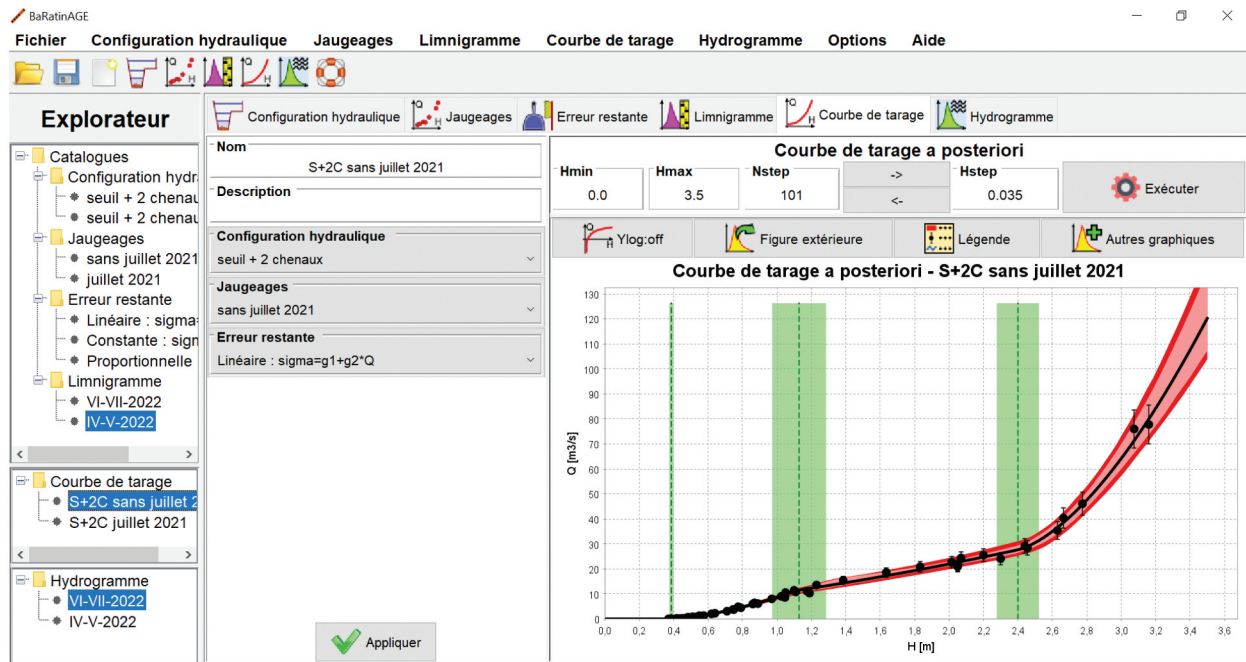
BaRatinAGE

Fichier Configuration hydraulique Jaugeages Limnigramme Courbe de tarage Hydrogramme Options Aide

Explorateur

Catalogues
Configuration hydra
seuil + 2 chenau
seuil + 2 chenau
Jaugeages
sans juillet 2021
juillet 2021
Erreur restante
Linéaire : sigma
Constante : sign
Proportionnelle
Limnigramme
VI-VII-2022
IV-V-2022

Courbe de tarage
S+2C sans juillet 2
S+2C juillet 2021

Hydrogramme
VI-VII-2022
IV-V-2022

Configuration hydraulique Jaugeages Erreur restante Limnigramme Courbe de tarage Hydrogramme

Nom
S+2C sans juillet 2021

Description

Configuration hydraulique
seuil + 2 chenaux

Jaugeages
sans juillet 2021

Erreur restante
Linéaire : sigma=g1+g2*Q

Appliquer

Courbe de tarage a posteriori

| Hmin | Hmax | Nstep | | Hstep | |
|---|---|---|---|---|---|
| 0.0 | 3.5 | 101 | -> <- | 0.035 | Exécuter |

Ylog:off Figure extérieure Légende Autres graphiques

Courbe de tarage a posteriori - S+2C sans juillet 2021

Q [m3/s]
0 10 20 30 40 50 60 70 80 90 100 110 120 130

H [m]
0,0 0,2 0,4 0,6 0,8 1,0 1,2 1,4 1,6 1,8 2,0 2,2 2,4 2,6 2,8 3,0 3,2 3,4